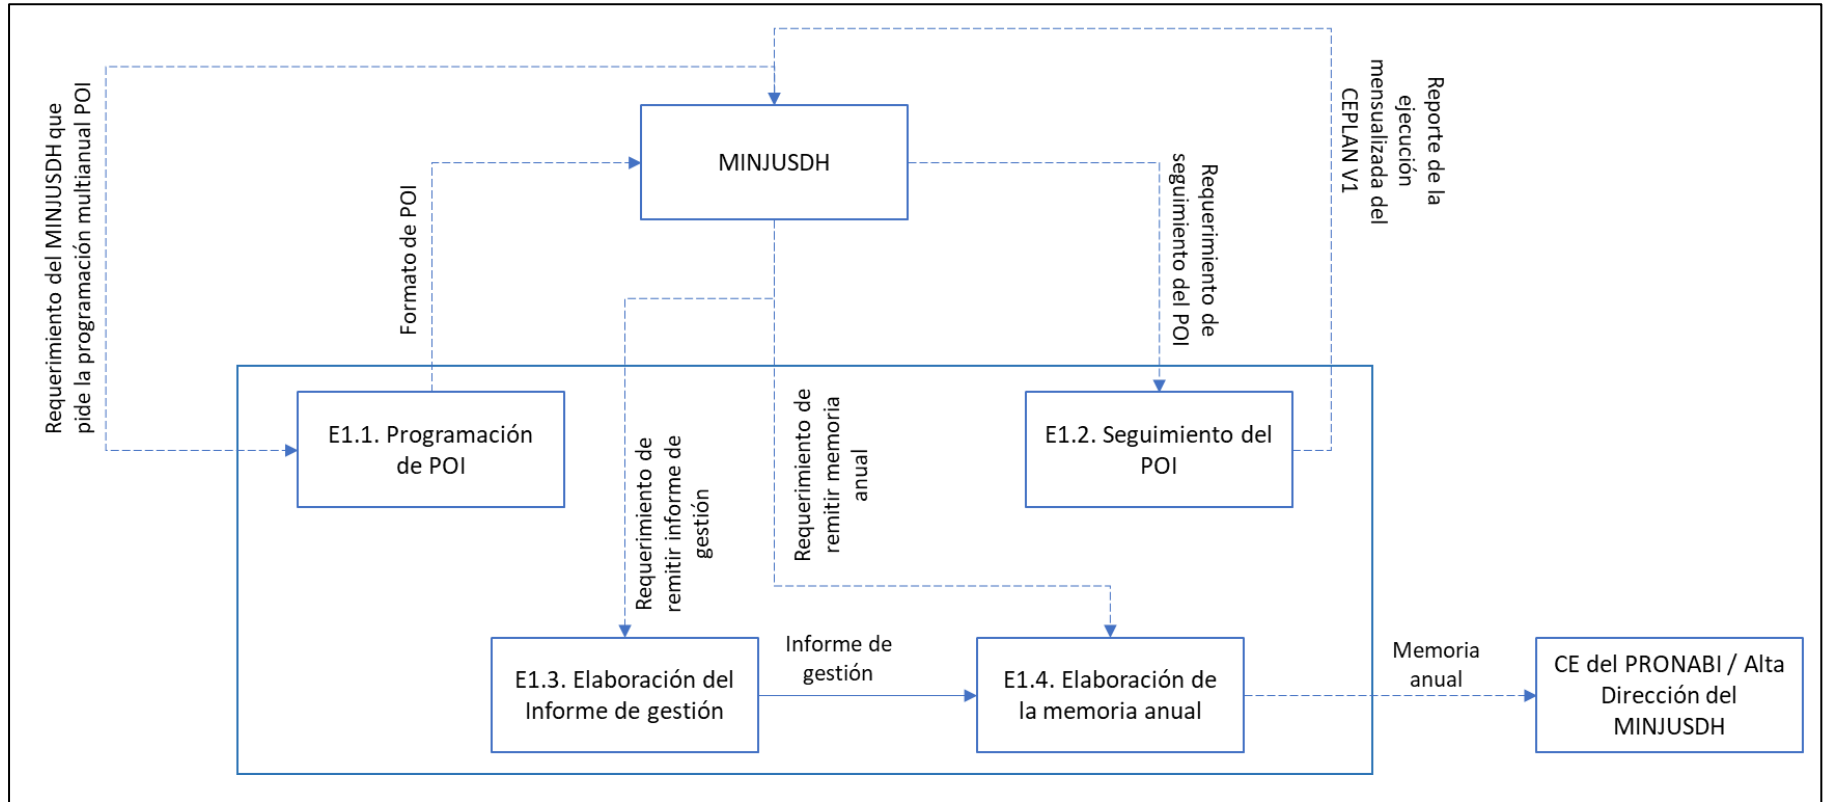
Requerimiento del MINJUSDH que pide la programación multianual POI

Formato de POI

MINJUSDH

Requerimiento de seguimiento del POI

Reporte de la ejecución mensualizada del CEPLAN V1

E1.1. Programación de POI

Requerimiento de remitir informe de gestión

Requerimiento de remitir memoria anual

E1.2. Seguimiento del POI

E1.3. Elaboración del Informe de gestión

Informe de gestión

E1.4. Elaboración de la memoria anual

Memoria anual

CE del PRONABI / Alta Dirección del MINJUSDH